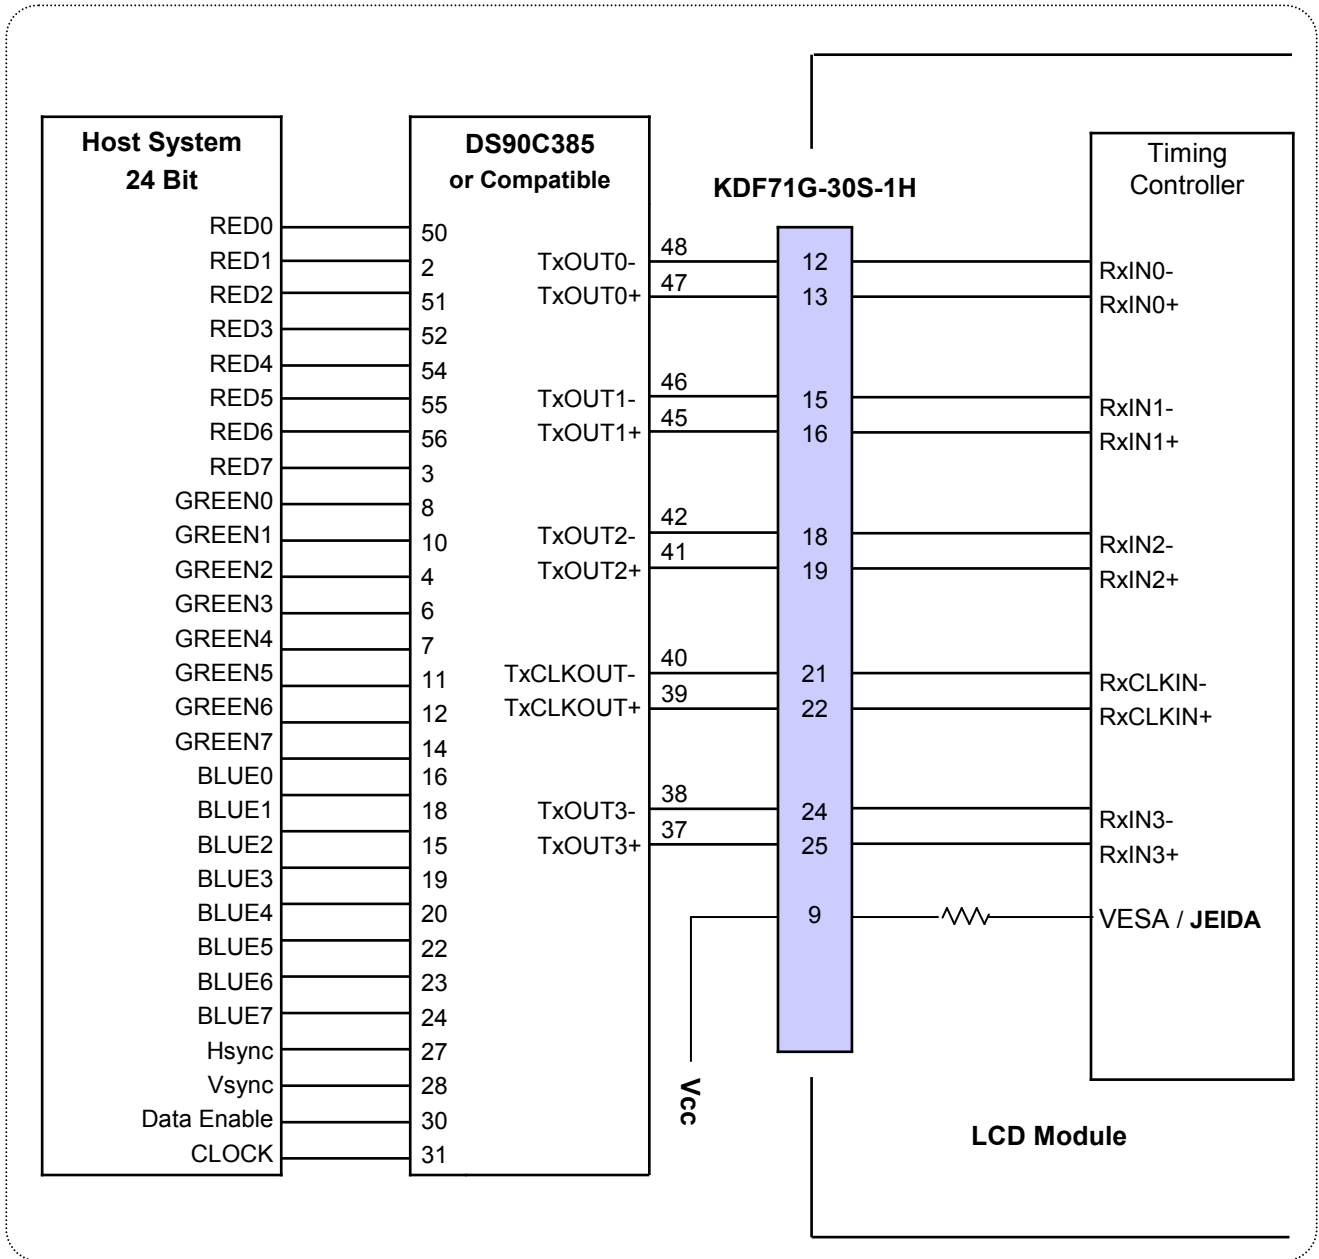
Host System
24 Bit

RED0
RED1
RED2
RED3
RED4
RED5
RED6
RED7
GREEN0
GREEN1
GREEN2
GREEN3
GREEN4
GREEN5
GREEN6
GREEN7
BLUE0
BLUE1
BLUE2
BLUE3
BLUE4
BLUE5
BLUE6
BLUE7
Hsync
Vsync
Data Enable
CLOCK

DS90C385
or Compatible

50
2
51
52
54
55
56
3
8
10
4
6
7
11
12
14
16
18
15
19
20
22
23
24
27
28
30
31

TxOUT0-
TxOUT0+
TxOUT1-
TxOUT1+
TxOUT2-
TxOUT2+
TxCLKOUT-
TxCLKOUT+
TxOUT3-
TxOUT3+

48
47
46
45
42
41
40
39
38
37

Vcc

KDF71G-30S-1H

12
13
15
16
18
19
21
22
24
25
9

Timing
Controller

RxIN0-
RxIN0+
RxIN1-
RxIN1+
RxIN2-
RxIN2+
RxCLKIN-
RxCLKIN+
RxIN3-
RxIN3+
VESA / JEIDA

LCD Module